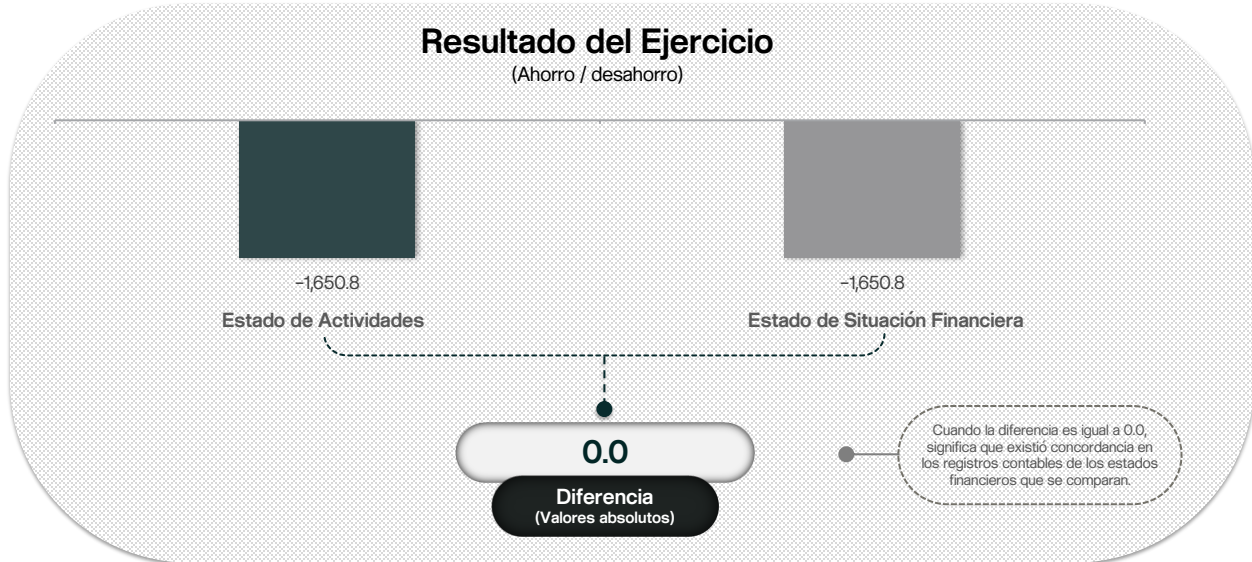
Resultado del Ejercicio
(Ahorro / desahorro)

-1,650.8
Estado de Actividades

-1,650.8
Estado de Situación Financiera

0.0
Diferencia
(Valores absolutos)

Cuando la diferencia es igual a 0.0, significa que existió concordancia en los registros contables de los estados financieros que se comparan.